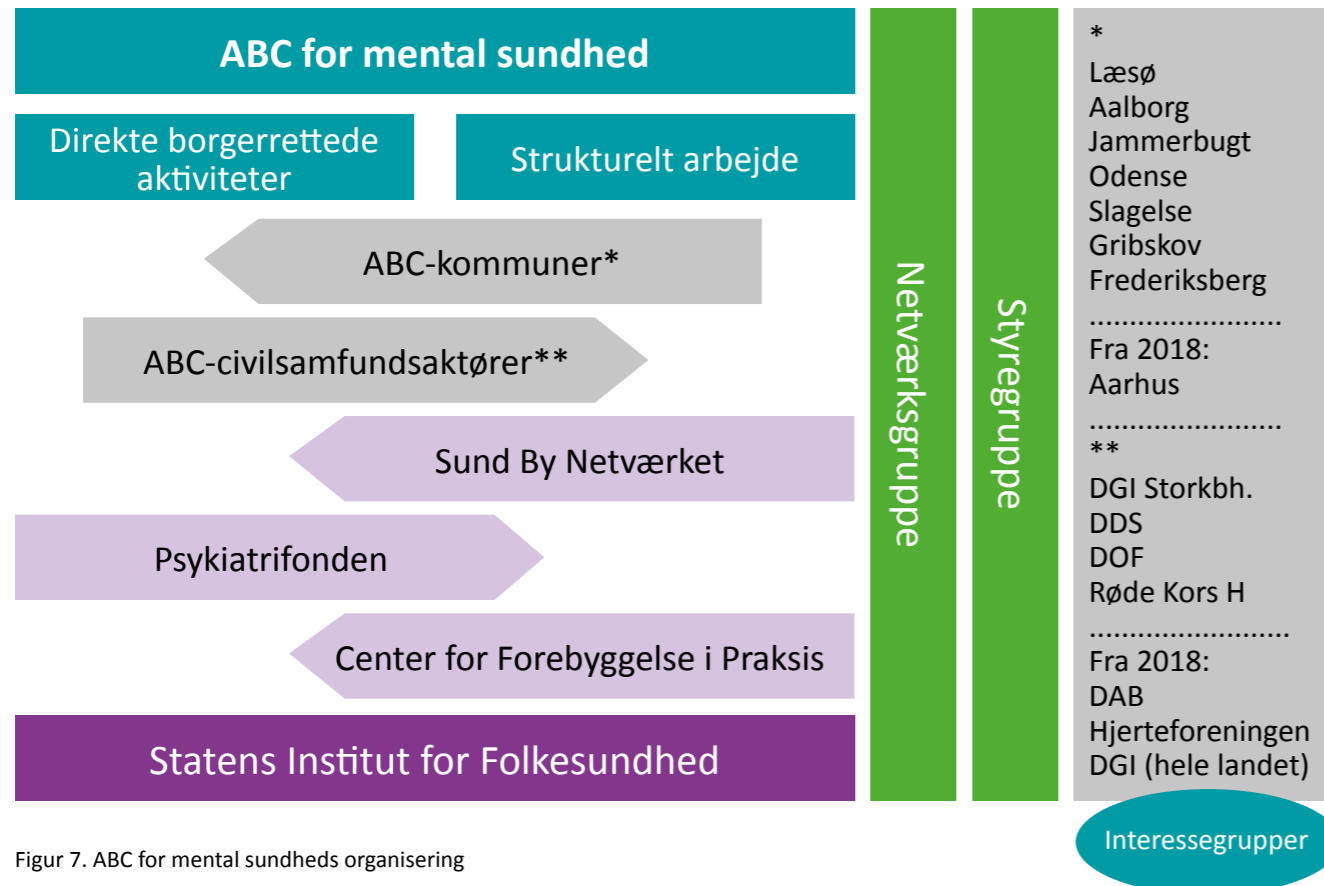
ABC for mental sundhed

Direkte borgerrettede aktiviteter

Strukturelt arbejde

ABC-kommuner*

ABC-civilsamfundsaktører**

Sund By Netværket

Psykiatrifonden

Center for Forebyggelse i Praksis

Statens Institut for Folkesundhed

Netværksgruppe

Styregruppe

*
Læsø
Aalborg
Jammerbugt
Odense
Slagelse
Gribskov
Frederiksberg
......................
Fra 2018:
Aarhus
......................
**
DGI Storkbh.
DDS
DOF
Røde Kors H
......................
Fra 2018:
DAB
Hjerteforeningen
DGI (hele landet)

Interessegrupper

Figur 7. ABC for mental sundheds organisering